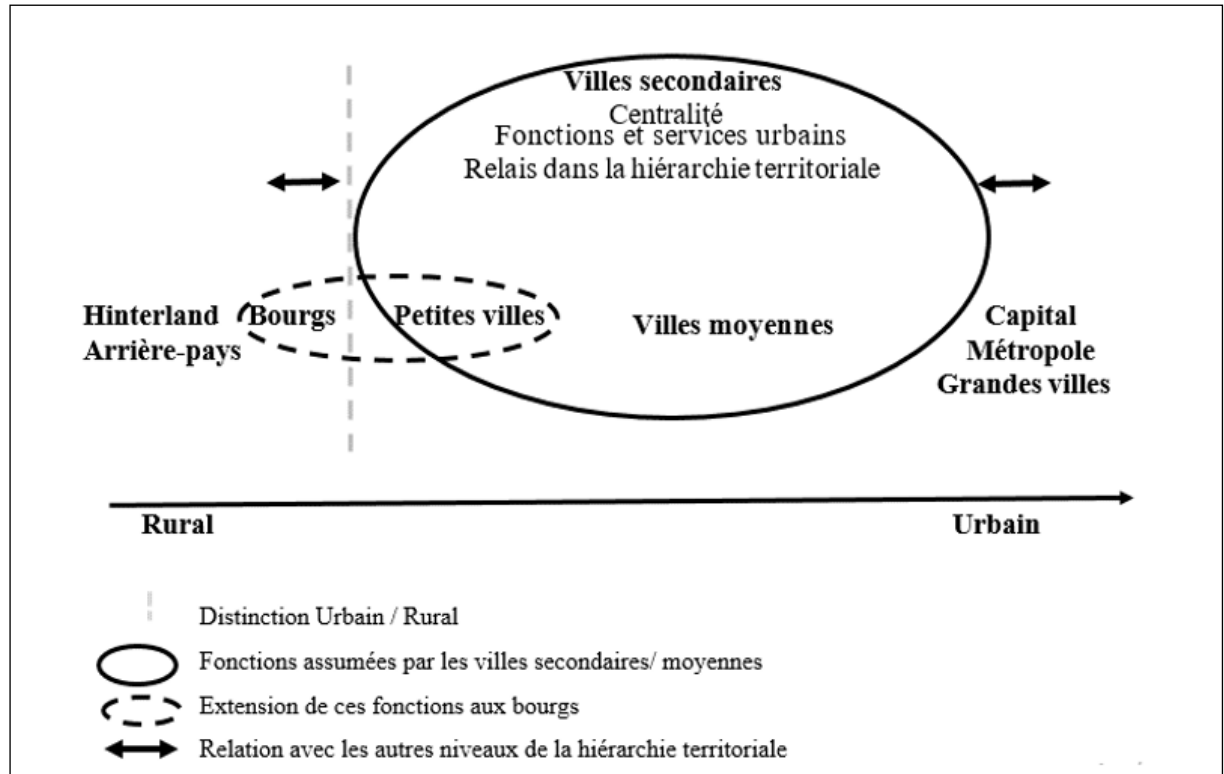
Villes secondaires
Centralité
Fonctions et services urbains
Relais dans la hiérarchie territoriale

Hinterland
Arrière-pays

Bourgs

Petites villes

Villes moyennes

Capital
Métropole
Grandes villes

Rural

Urbain

Distinction Urbain / Rural

Fonctions assumées par les villes secondaires/ moyennes

Extension de ces fonctions aux bourgs

Relation avec les autres niveaux de la hiérarchie territoriale